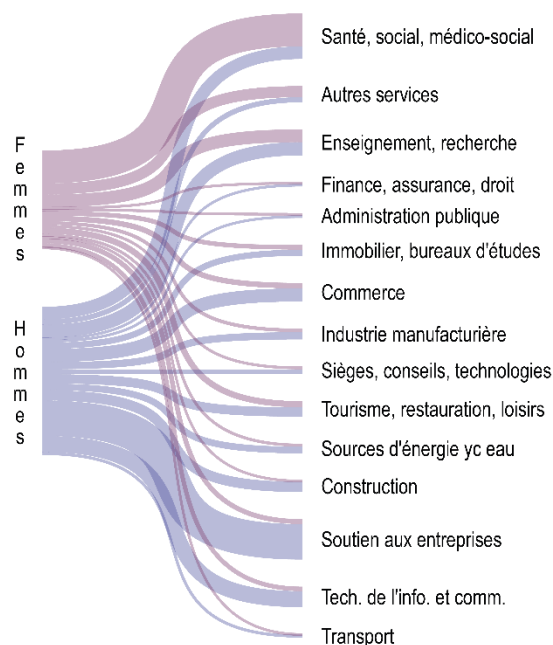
Femmes

Hommes

Santé, social, médico-social

Autres services

Enseignement, recherche

Finance, assurance, droit

Administration publique

Immobilier, bureaux d'études

Commerce

Industrie manufacturière

Sièges, conseils, technologies

Tourisme, restauration, loisirs

Sources d'énergie yc eau

Construction

Soutien aux entreprises

Tech. de l'info. et comm.

Transport